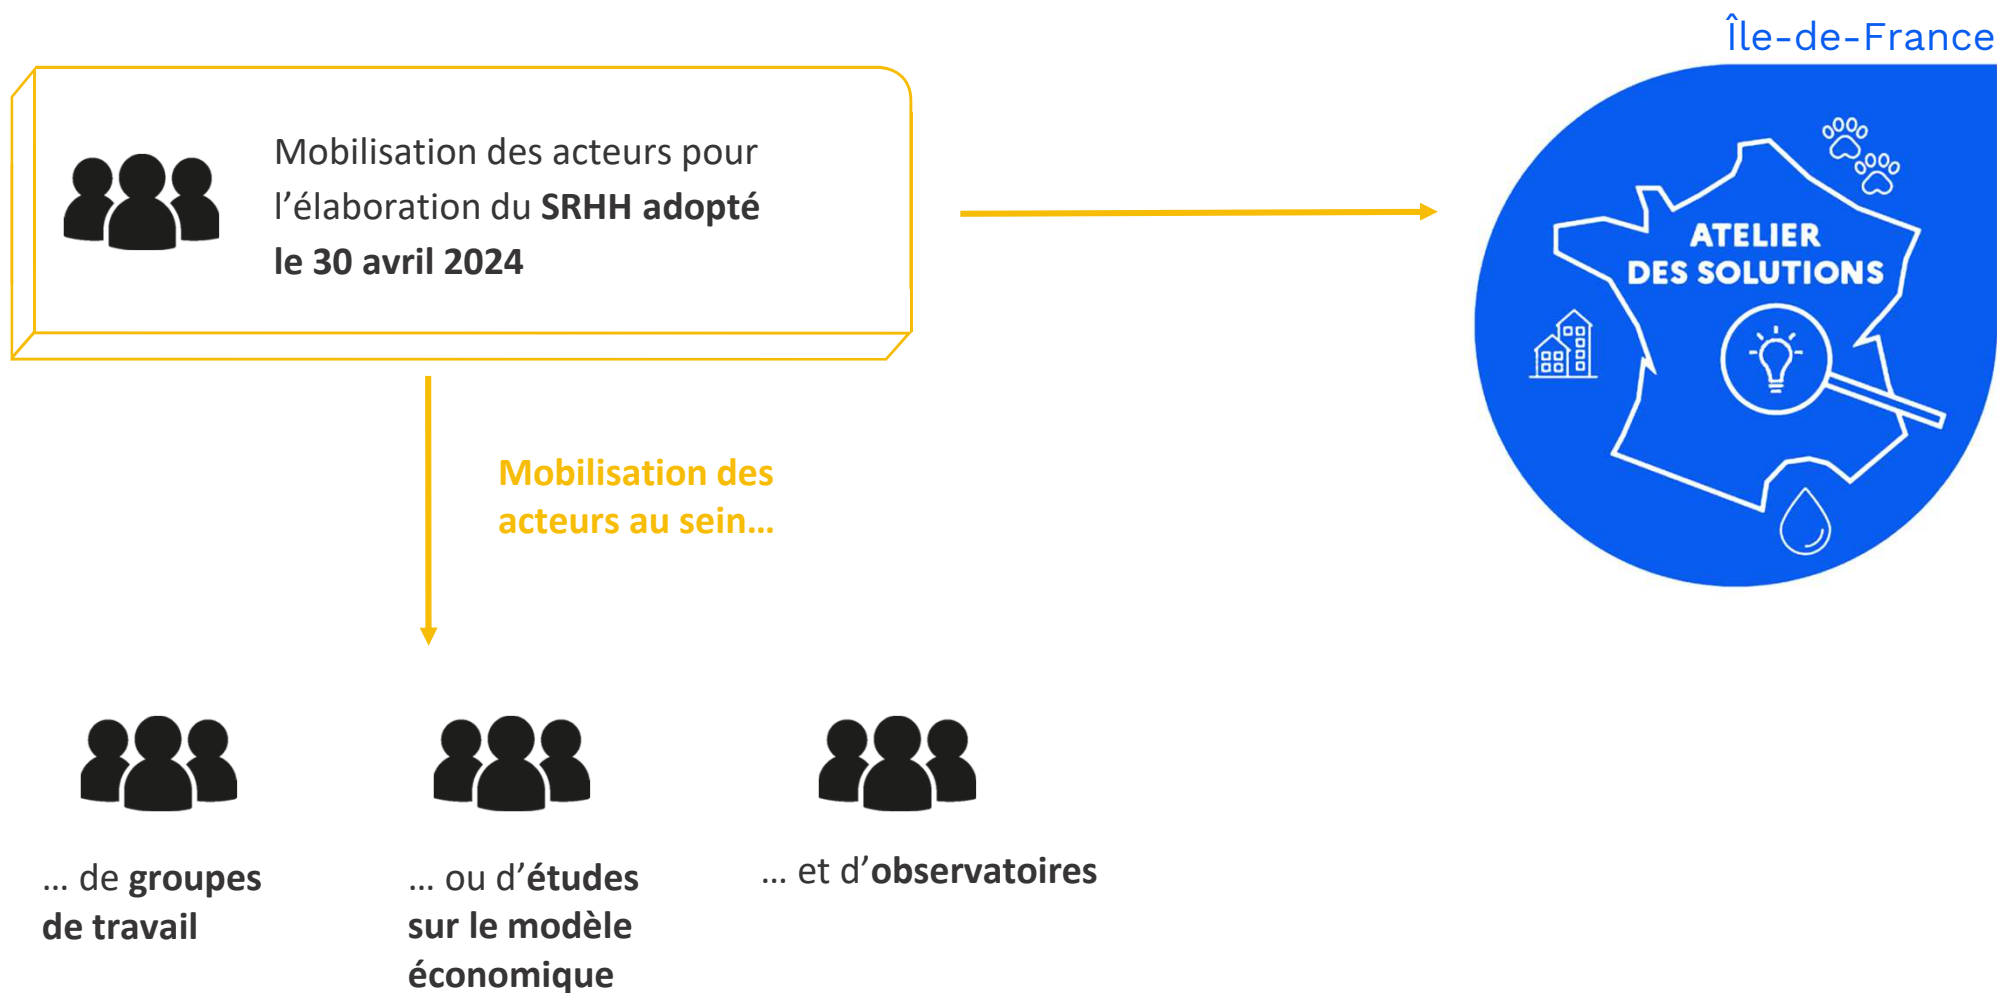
Île-de-France

Mobilisation des acteurs pour l'élaboration du SRHH adopté le 30 avril 2024

ATELIER DES SOLUTIONS

Mobilisation des acteurs au sein…

… de groupes de travail

… ou d'études sur le modèle économique

… et d'observatoires